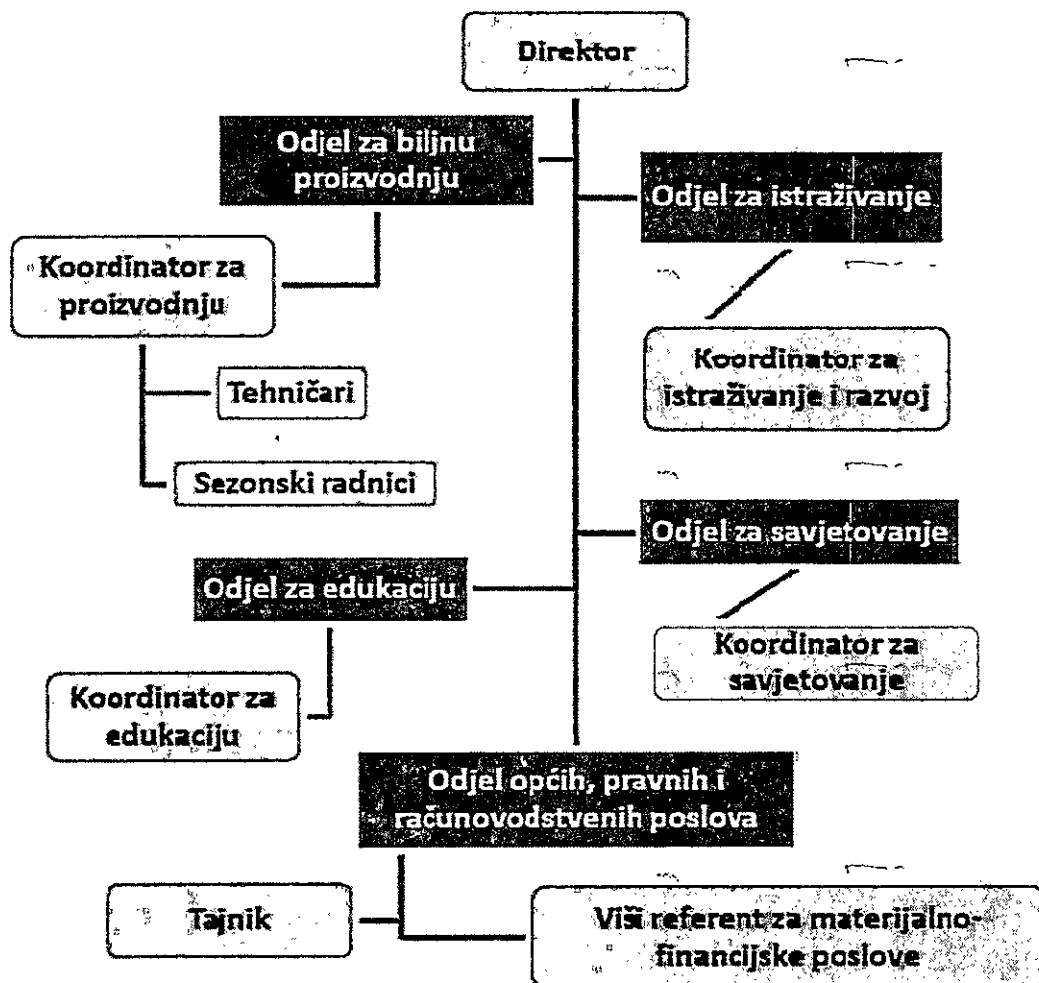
Direktor

Odjel za biljnu proizvodnju

Koordinator za proizvodnju

Tehničari

Sezonski radnici

Odjel za istraživanje

Koordinator za istraživanje i razvoj

Odjel za savjetovanje

Koordinator za savjetovanje

Odjel za edukaciju

Koordinator za edukaciju

Odjel općih, pravnih i računovodstvenih poslova

Tajnik

Viši referent za materijalno-financijske poslove